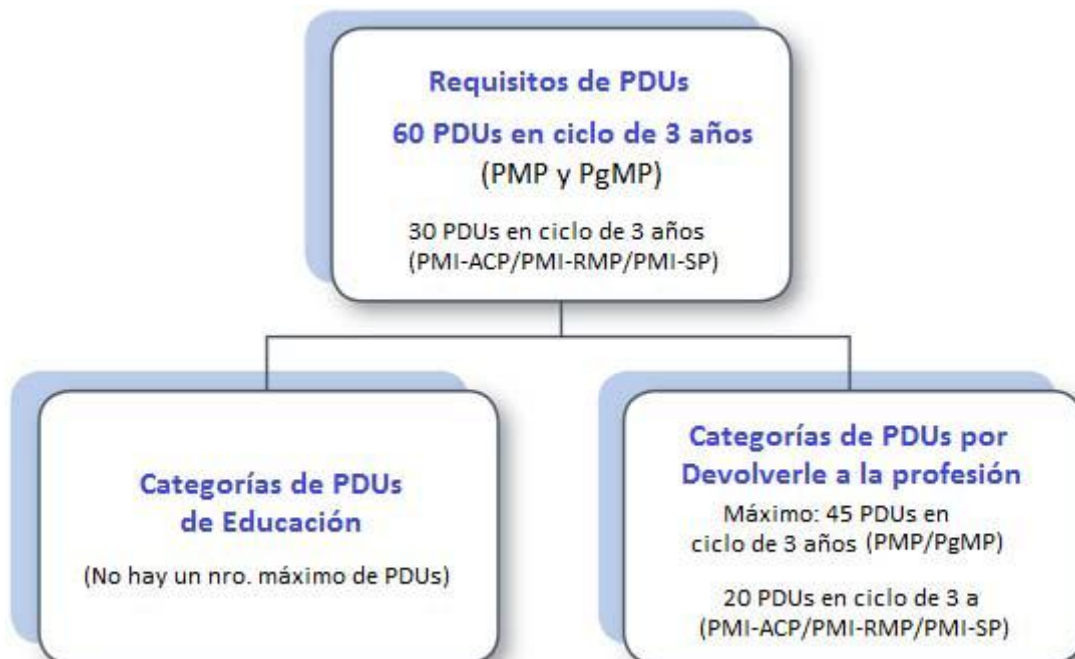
Requisitos de PDUs
60 PDUs en ciclo de 3 años
(PMP y PgMP)

30 PDUs en ciclo de 3 años
(PMI-ACP/PMI-RMP/PMI-SP)

Categorías de PDUs
de Educación

(No hay un nro. máximo de PDUs)

Categorías de PDUs por
Devolverle a la profesión

Máximo: 45 PDUs en
ciclo de 3 años (PMP/PgMP)

20 PDUs en ciclo de 3 a
(PMI-ACP/PMI-RMP/PMI-SP)